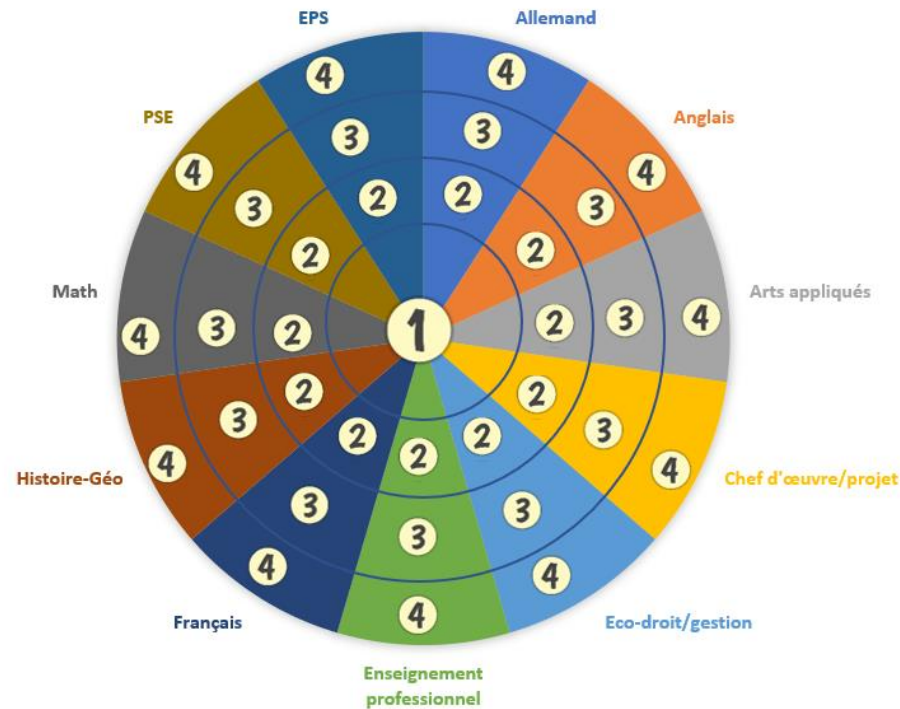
EPS
4
3
2

Allemand
4
3
2

Anglais
4
3
2

Arts appliqués
4
3
2

Chef d'œuvre/projet
4
3
2

Eco-droit/gestion
4
3
2

Enseignement professionnel
4
3
2

Français
4
3
2

Histoire-Géo
4
3
2

Math
4
3
2

PSE
4
3
2

1